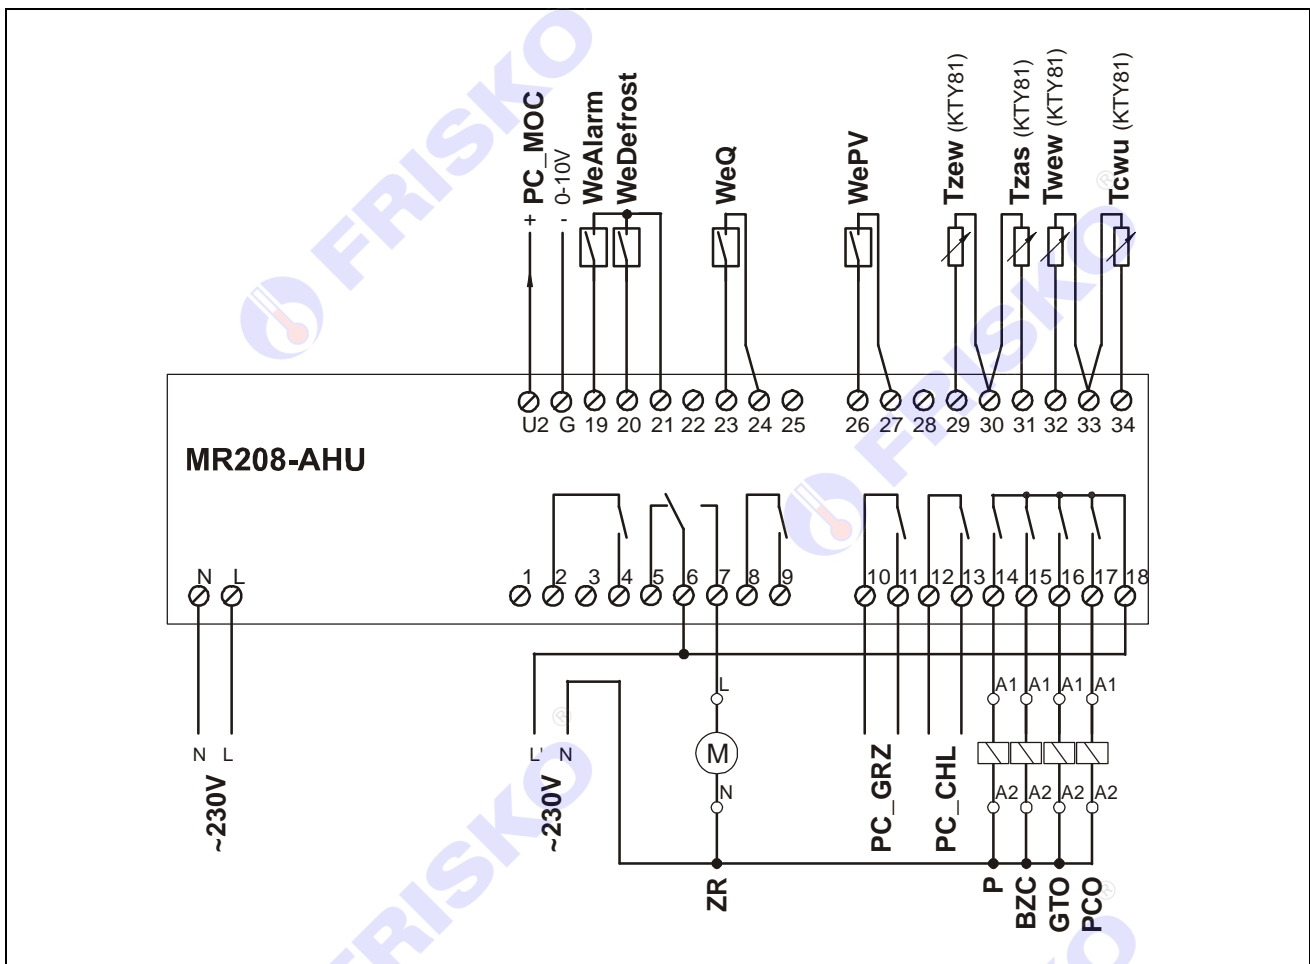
PC_MOC
+ -
0-10V
WeAlarm
WeDefrost
WeQ
WePV
Tzew (KTY81)
Tzas (KTY81)
Twew (KTY81)
Tcwu (KTY81)

U2 G 19 20 21 22 23 24 25 26 27 28 29 30 31 32 33 34

MR208-AHU

N L
1 2 3 4 5 6 7 8 9 10 11 12 13 14 15 16 17 18

N L
~230V

L' N
~230V

L
M
N
ZR

PC_GRZ
PC_CHL

A1 A1 A1 A1
A2 A2 A2 A2

P
BZC
GTO
PCO

FRISKO
FRISKO
FRISKO